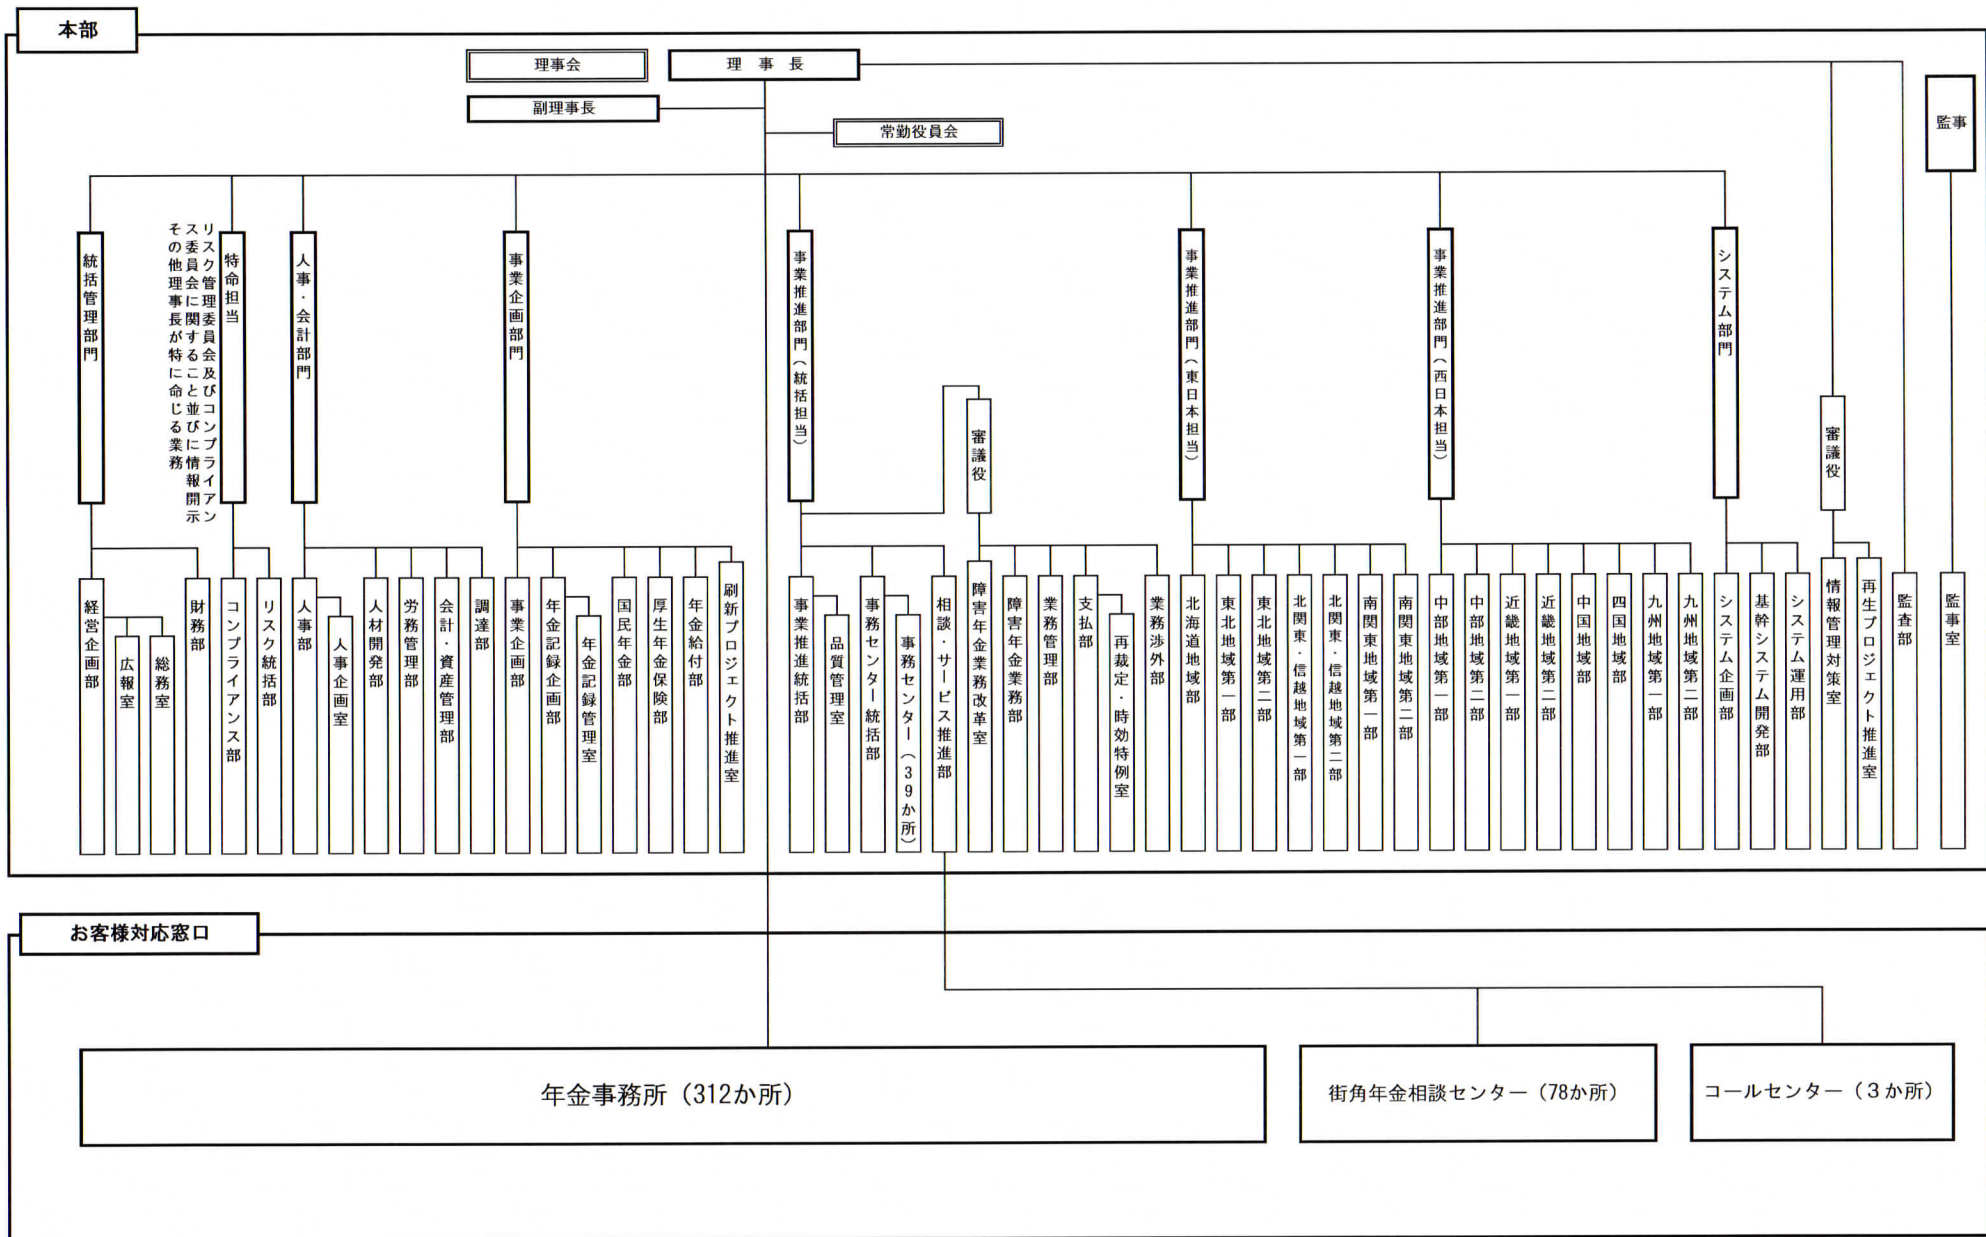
本部

理事会
理　事　長
副理事長
常勤役員会
監事

統括管理部門
特命担当
リスク管理委員会及びコンプライアンス委員会に関すること並びに情報開示その他理事長が特に命じる業務
人事・会計部門
事業企画部門
事業推進部門（統括担当）
審議役
事業推進部門（東日本担当）
事業推進部門（西日本担当）
システム部門
審議役

経営企画部
広報室
総務室
財務部
コンプライアンス部
リスク統括部
人事部
人事企画室
人材開発部
労務管理部
会計・資産管理部
調達部
事業企画部
年金記録企画部
年金記録管理室
国民年金部
厚生年金保険部
年金給付部
刷新プロジェクト推進室
事業推進統括部
品質管理室
事務センター統括部
事務センター（39か所）
相談・サービス推進部
障害年金業務改革室
障害年金業務部
業務管理部
支払部
再裁定・時効特例室
業務渉外部
北海道地域部
東北地域第一部
東北地域第二部
北関東・信越地域第一部
北関東・信越地域第二部
南関東地域第一部
南関東地域第二部
中部地域第一部
中部地域第二部
近畿地域第一部
近畿地域第二部
中国地域部
四国地域部
九州地域第一部
九州地域第二部
システム企画部
基幹システム開発部
システム運用部
情報管理対策室
再生プロジェクト推進室
監査部
監事室

お客様対応窓口

年金事務所（312か所）
街角年金相談センター（78か所）
コールセンター（３か所）